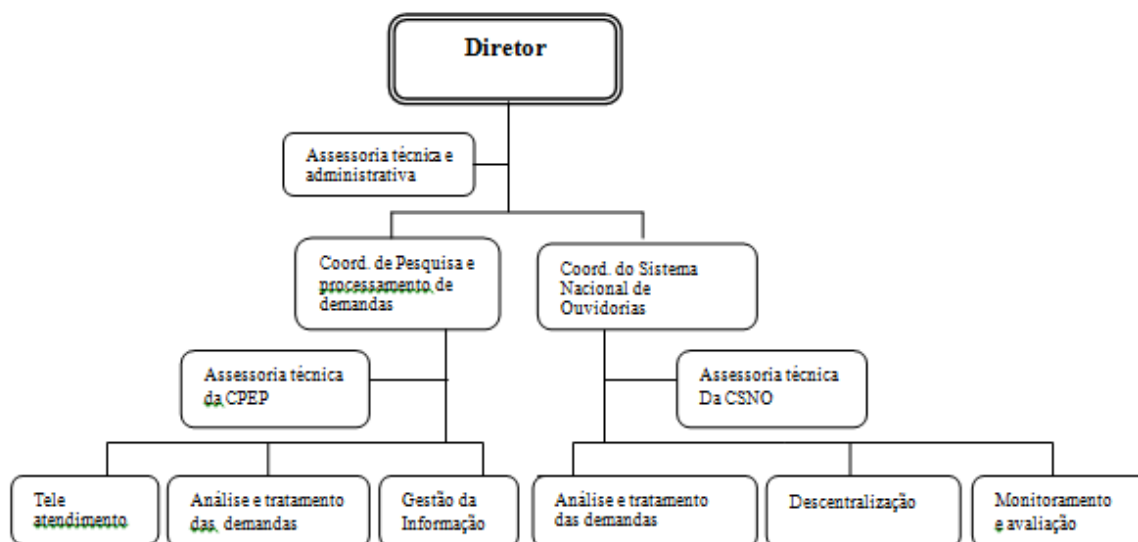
Diretor

Assessoria técnica e administrativa

Coord. de Pesquisa e processamento de demandas

Coord. do Sistema Nacional de Ouvidorias

Assessoria técnica da CPEP

Assessoria técnica Da CSNO

Tele atendimento

Análise e tratamento das demandas

Gestão da Informação

Análise e tratamento das demandas

Descentralização

Monitoramento e avaliação